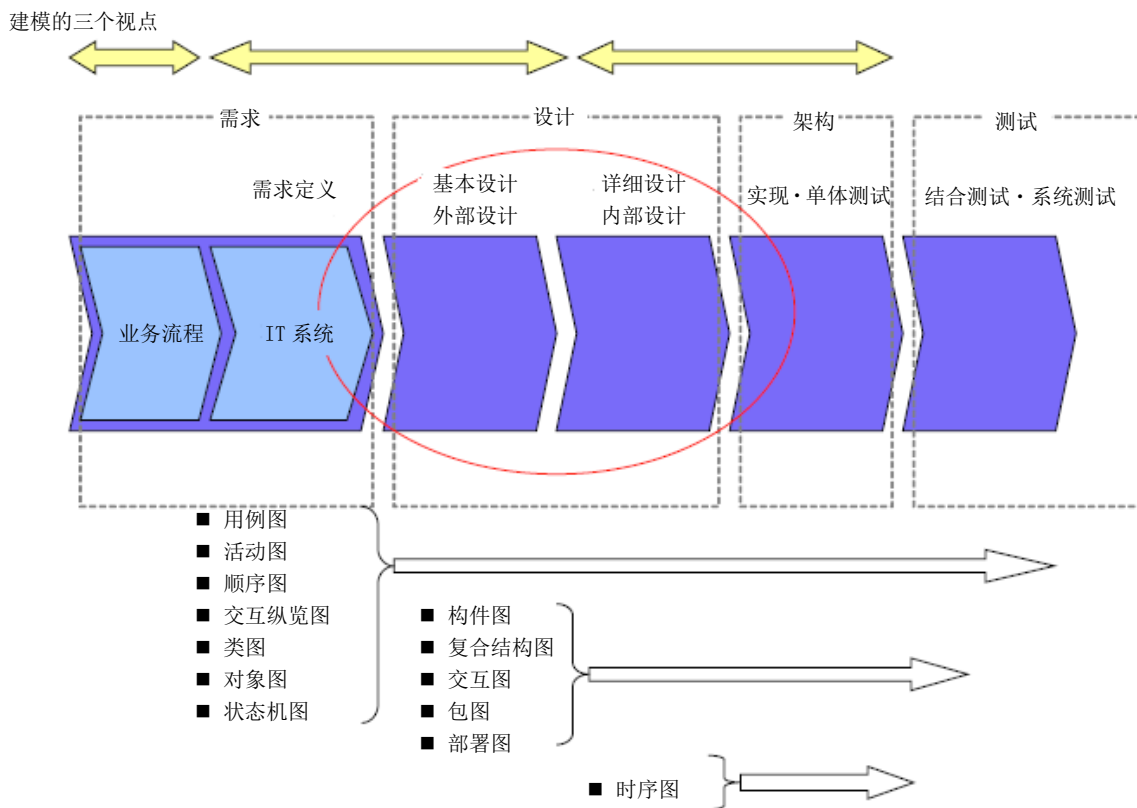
建模的三个视点

需求

设计

架构

测试

需求定义

基本设计
外部设计

详细设计
内部设计

实现・单体测试

结合测试・系统测试

业务流程

IT 系统

■ 用例图
■ 活动图
■ 顺序图
■ 交互纵览图
■ 类图
■ 对象图
■ 状态机图

■ 构件图
■ 复合结构图
■ 交互图
■ 包图
■ 部署图

■ 时序图